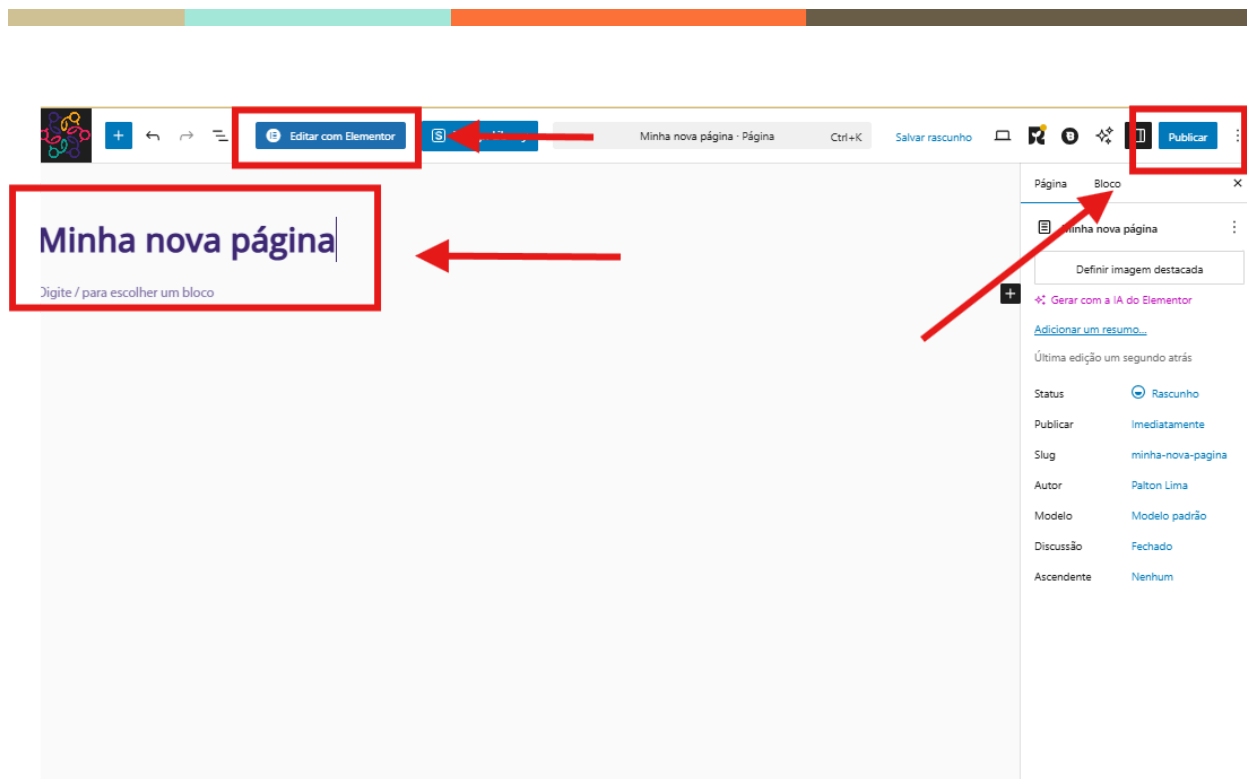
Editar com Elementor

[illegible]

Minha nova página · Página Ctrl+K

Salvar rascunho

Publicar

Minha nova página

Digite / para escolher um bloco

Página Bloco

Minha nova página

Definir imagem destacada

Gerar com a IA do Elementor

Adicionar um resumo...

Última edição um segundo atrás

| Status | Rascunho |
|---|---|
| Publicar | Imediatamente |
| Slug | minha-nova-pagina |
| Autor | Palton Lima |
| Modelo | Modelo padrão |
| Discussão | Fechado |
| Ascendente | Nenhum |